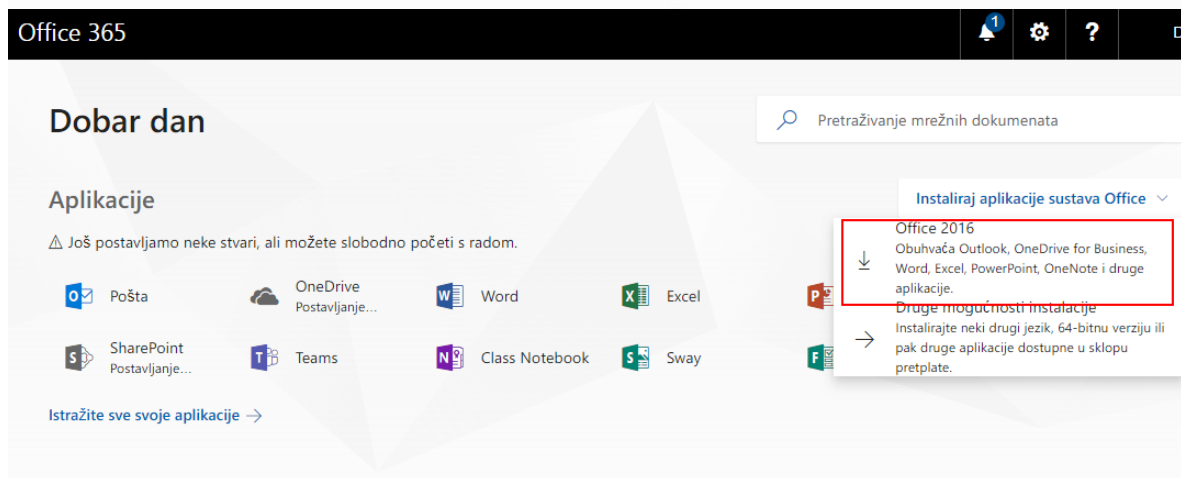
Office 365

1

?

Dobar dan

Pretraživanje mrežnih dokumenata

Aplikacije

Instaliraj aplikacije sustava Office

⚠ Još postavljamo neke stvari, ali možete slobodno početi s radom.

Pošta

OneDrive
Postavljanje...

Word

Excel

SharePoint
Postavljanje...

Teams

Class Notebook

Sway

Istražite sve svoje aplikacije →

Office 2016
Obuhvaća Outlook, OneDrive for Business, Word, Excel, PowerPoint, OneNote i druge aplikacije.

Druge mogućnosti instalacije
Instalirajte neki drugi jezik, 64-bitnu verziju ili pak druge aplikacije dostupne u sklopu pretplate.